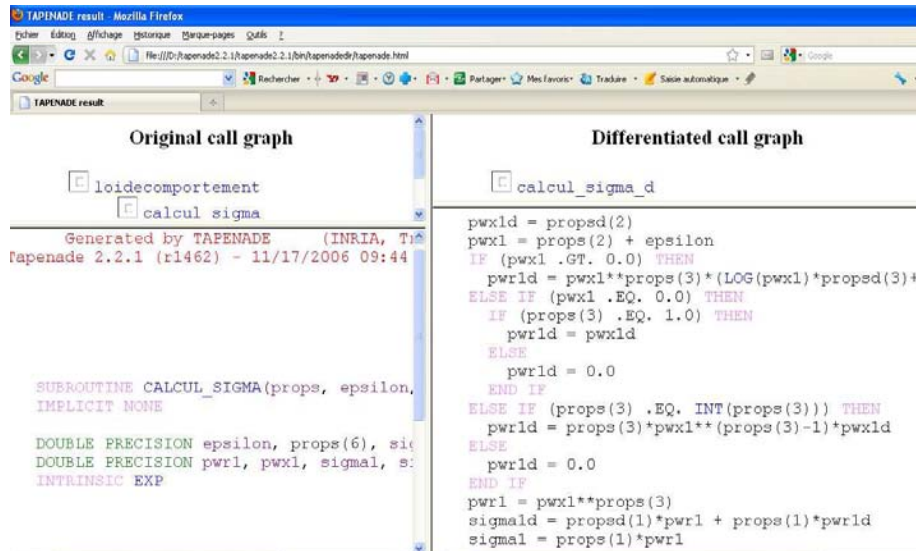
TAPENADE result - Mozilla Firefox

Fichier Édition Affichage Historique Marque-pages Outils ?

file:///D:/tapenade2.2.1/tapenade2.2.1/bin/tapenadedir/tapenade.html

Google

Rechercher · Partager · Mes favoris · Traduire · Saisie automatique ·

TAPENADE result

Original call graph

loidecomportement

calcul_sigma

Generated by TAPENADE (INRIA, Tr
Tapenade 2.2.1 (r1462) - 11/17/2006 09:44

SUBROUTINE CALCUL_SIGMA(props, epsilon,
IMPLICIT NONE

DOUBLE PRECISION epsilon, props(6), si
DOUBLE PRECISION pwr1, pwx1, sigma1, s
INTRINSIC EXP

Differentiated call graph

calcul_sigma_d

pwx1d = propsd(2)
pwx1 = props(2) + epsilon
IF (pwx1 .GT. 0.0) THEN
pwr1d = pwx1**props(3)*(LOG(pwx1)*propsd(3)+
ELSE IF (pwx1 .EQ. 0.0) THEN
IF (props(3) .EQ. 1.0) THEN
pwr1d = pwx1d
ELSE
pwr1d = 0.0
END IF
ELSE IF (props(3) .EQ. INT(props(3))) THEN
pwr1d = props(3)*pwx1**(props(3)-1)*pwx1d
ELSE
pwr1d = 0.0
END IF
pwr1 = pwx1**props(3)
sigma1d = propsd(1)*pwr1 + props(1)*pwr1d
sigma1 = props(1)*pwr1